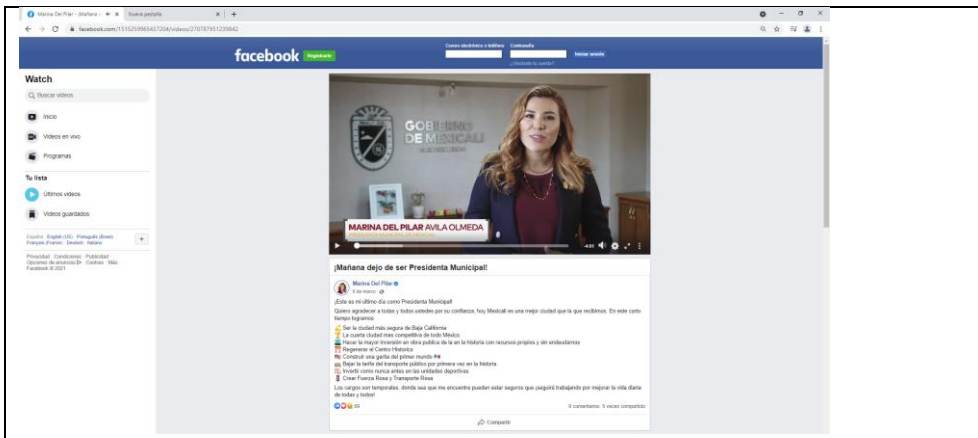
Marina Del Pilar - ¡Mañana d... ✕ Nueva pestaña ✕ +

facebook.com/1515259965437204/videos/2707879512358642

facebook Regístrate

Correo electrónico o teléfono Contraseña Iniciar sesión
¿Olvidaste tu cuenta?

Watch

Buscar videos

Inicio

Videos en vivo

Programas

Tu lista

Últimos videos

Videos guardados

Español · English (US) · Português (Brasil) · Français (France) · Deutsch · Italiano

Privacidad · Condiciones · Publicidad · Opciones de anuncios · Cookies · Más · Facebook © 2021

GOBIERNO DE MEXICALI

MARINA DEL PILAR AVILA OLMEDA

4:01

¡Mañana dejo de ser Presidenta Municipal!

Marina Del Pilar
8 de marzo ·

¡Este es mi último día como Presidenta Municipal!

Quiero agradecer a todas y todos ustedes por su confianza, hoy Mexicali es una mejor ciudad que la que recibimos. En este corto tiempo logramos:

Ser la ciudad más segura de Baja California
La cuarta ciudad más competitiva de todo México
Hacer la mayor inversión en obra pública de la en la historia con recursos propios y sin endeudarnos
Regenerar el Centro Histórico
Construir una garita del primer mundo
Bajar la tarifa del transporte público por primera vez en la historia
Invertir como nunca antes en las unidades deportivas
Crear Fuerza Rosa y Transporte Rosa

Los cargos son temporales, donde sea que me encuentre puedan estar seguros que ¡seguiré trabajando por mejorar la vida diaria de todas y todos!

55

9 comentarios · 5 veces compartido

Compartir